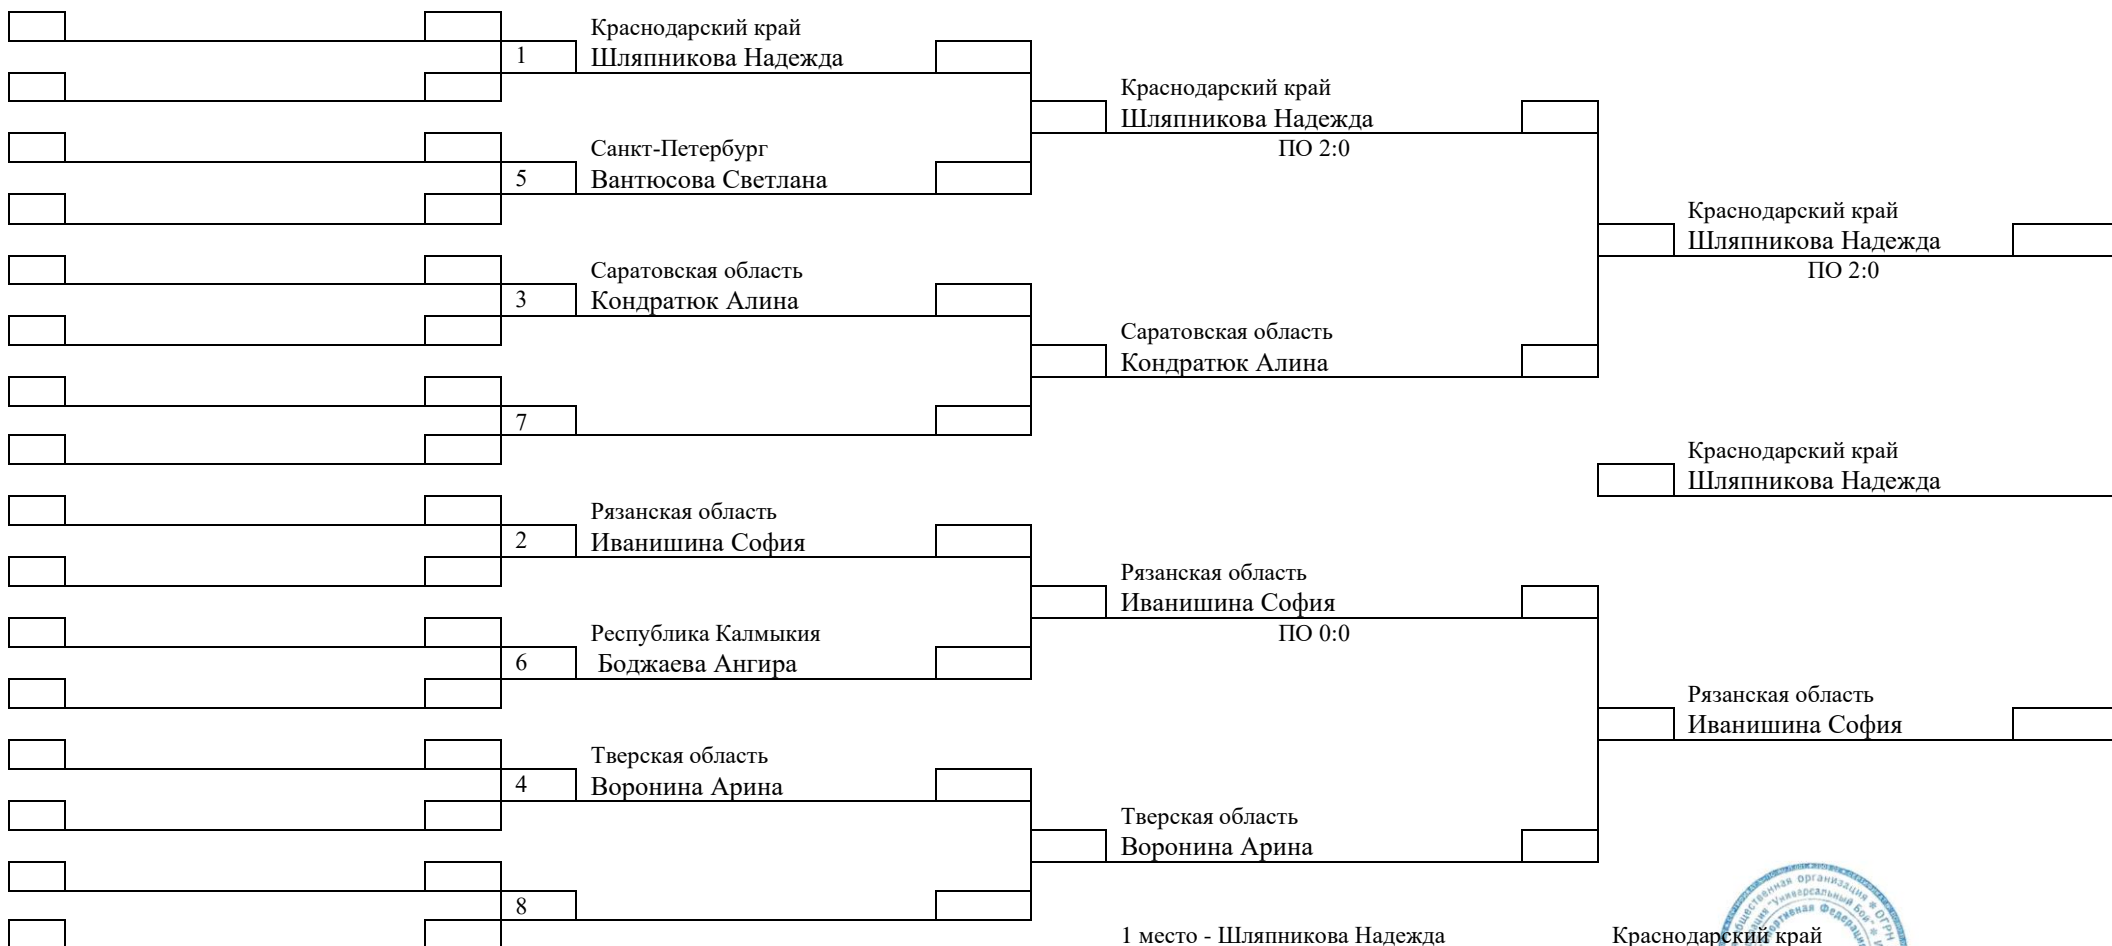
Краснодарский край
1 Шляпникова Надежда

Краснодарский край
Шляпникова Надежда
ПО 2:0

Санкт-Петербург
5 Вантюсова Светлана

Краснодарский край
Шляпникова Надежда
ПО 2:0

Саратовская область
3 Кондратюк Алина

Саратовская область
Кондратюк Алина

7

Краснодарский край
Шляпникова Надежда

Рязанская область
2 Иванишина София

Рязанская область
Иванишина София
ПО 0:0

Республика Калмыкия
6 Боджаева Ангира

Рязанская область
Иванишина София

Тверская область
4 Воронина Арина

Тверская область
Воронина Арина

8

1 место - Шляпникова Надежда

Краснодарский край

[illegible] организация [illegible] Универсальный Бой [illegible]